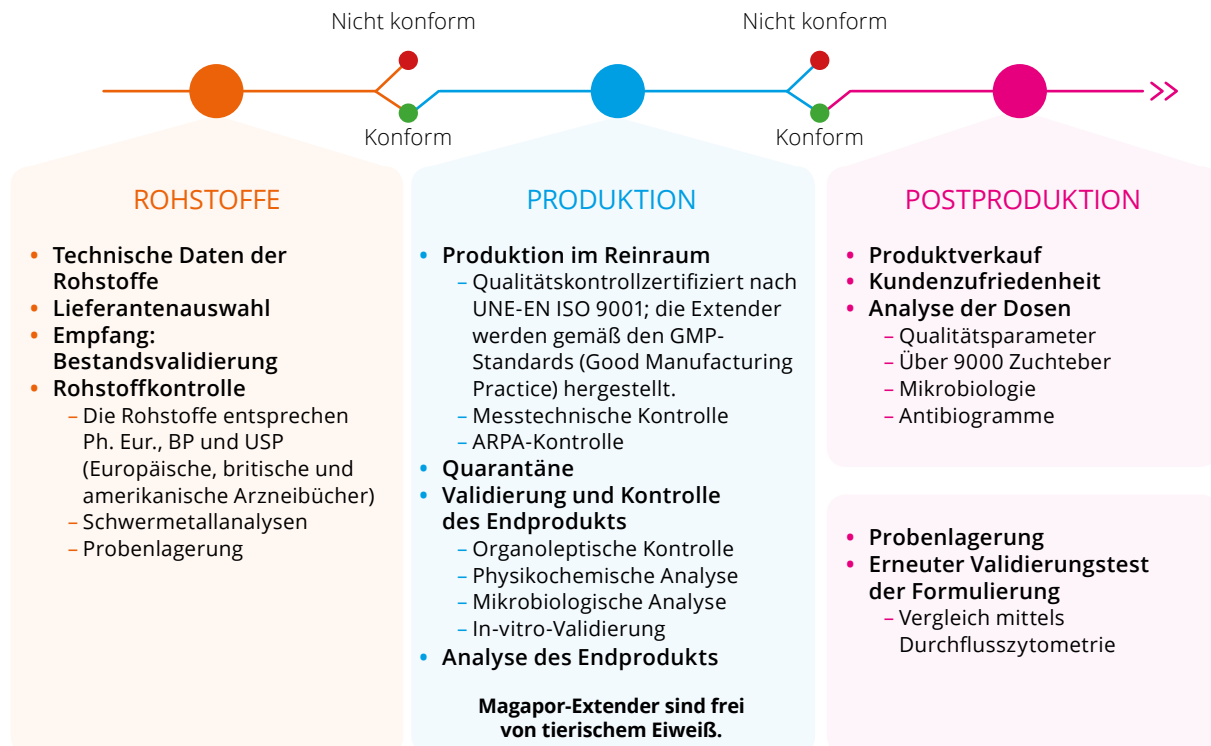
Nicht konform

Nicht konform

Konform

Konform

ROHSTOFFE

• Technische Daten der Rohstoffe
• Lieferantenauswahl
• Empfang: Bestandsvalidierung
• Rohstoffkontrolle
– Die Rohstoffe entsprechen Ph. Eur., BP und USP (Europäische, britische und amerikanische Arzneibücher)
– Schwermetallanalysen
– Probenlagerung

PRODUKTION

• Produktion im Reinraum
– Qualitätskontrollzertifiziert nach UNE-EN ISO 9001; die Extender werden gemäß den GMP-Standards (Good Manufacturing Practice) hergestellt.
– Messtechnische Kontrolle
– ARPA-Kontrolle
• Quarantäne
• Validierung und Kontrolle des Endprodukts
– Organoleptische Kontrolle
– Physikochemische Analyse
– Mikrobiologische Analyse
– In-vitro-Validierung
• Analyse des Endprodukts

Magapor-Extender sind frei von tierischem Eiweiß.

POSTPRODUKTION

• Produktverkauf
• Kundenzufriedenheit
• Analyse der Dosen
– Qualitätsparameter
– Über 9000 Zuchteber
– Mikrobiologie
– Antibiogramme

• Probenlagerung
• Erneuter Validierungstest der Formulierung
– Vergleich mittels Durchflusszytometrie